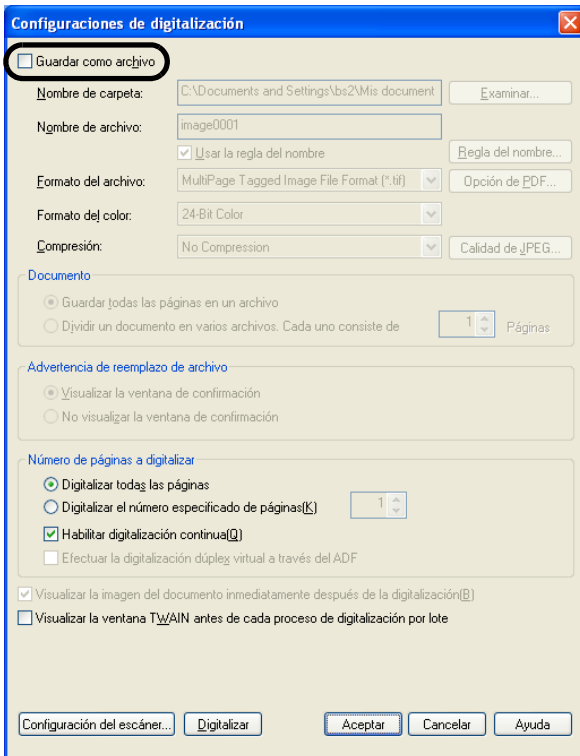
Configuraciones de digitalización

Guardar como archivo

Nombre de carpeta: C:\Documents and Settings\bs2\Mis document Examinar...

Nombre de archivo: image0001

Usar la regla del nombre Regla del nombre...

Formato del archivo: MultiPage Tagged Image File Format (*.tif) Opción de PDF...

Formato del color: 24-Bit Color

Compresión: No Compression Calidad de JPEG...

Documento

Guardar todas las páginas en un archivo

Dividir un documento en varios archivos. Cada uno consiste de 1 Páginas

Advertencia de reemplazo de archivo

Visualizar la ventana de confirmación

No visualizar la ventana de confirmación

Número de páginas a digitalizar

Digitalizar todas las páginas

Digitalizar el número especificado de páginas(K) 1

Habilitar digitalización continua(Q)

Efectuar la digitalización dúplex virtual a través del ADF

Visualizar la imagen del documento inmediatamente después de la digitalización(B)

Visualizar la ventana TWAIN antes de cada proceso de digitalización por lote

Configuración del escáner... Digitalizar Aceptar Cancelar Ayuda